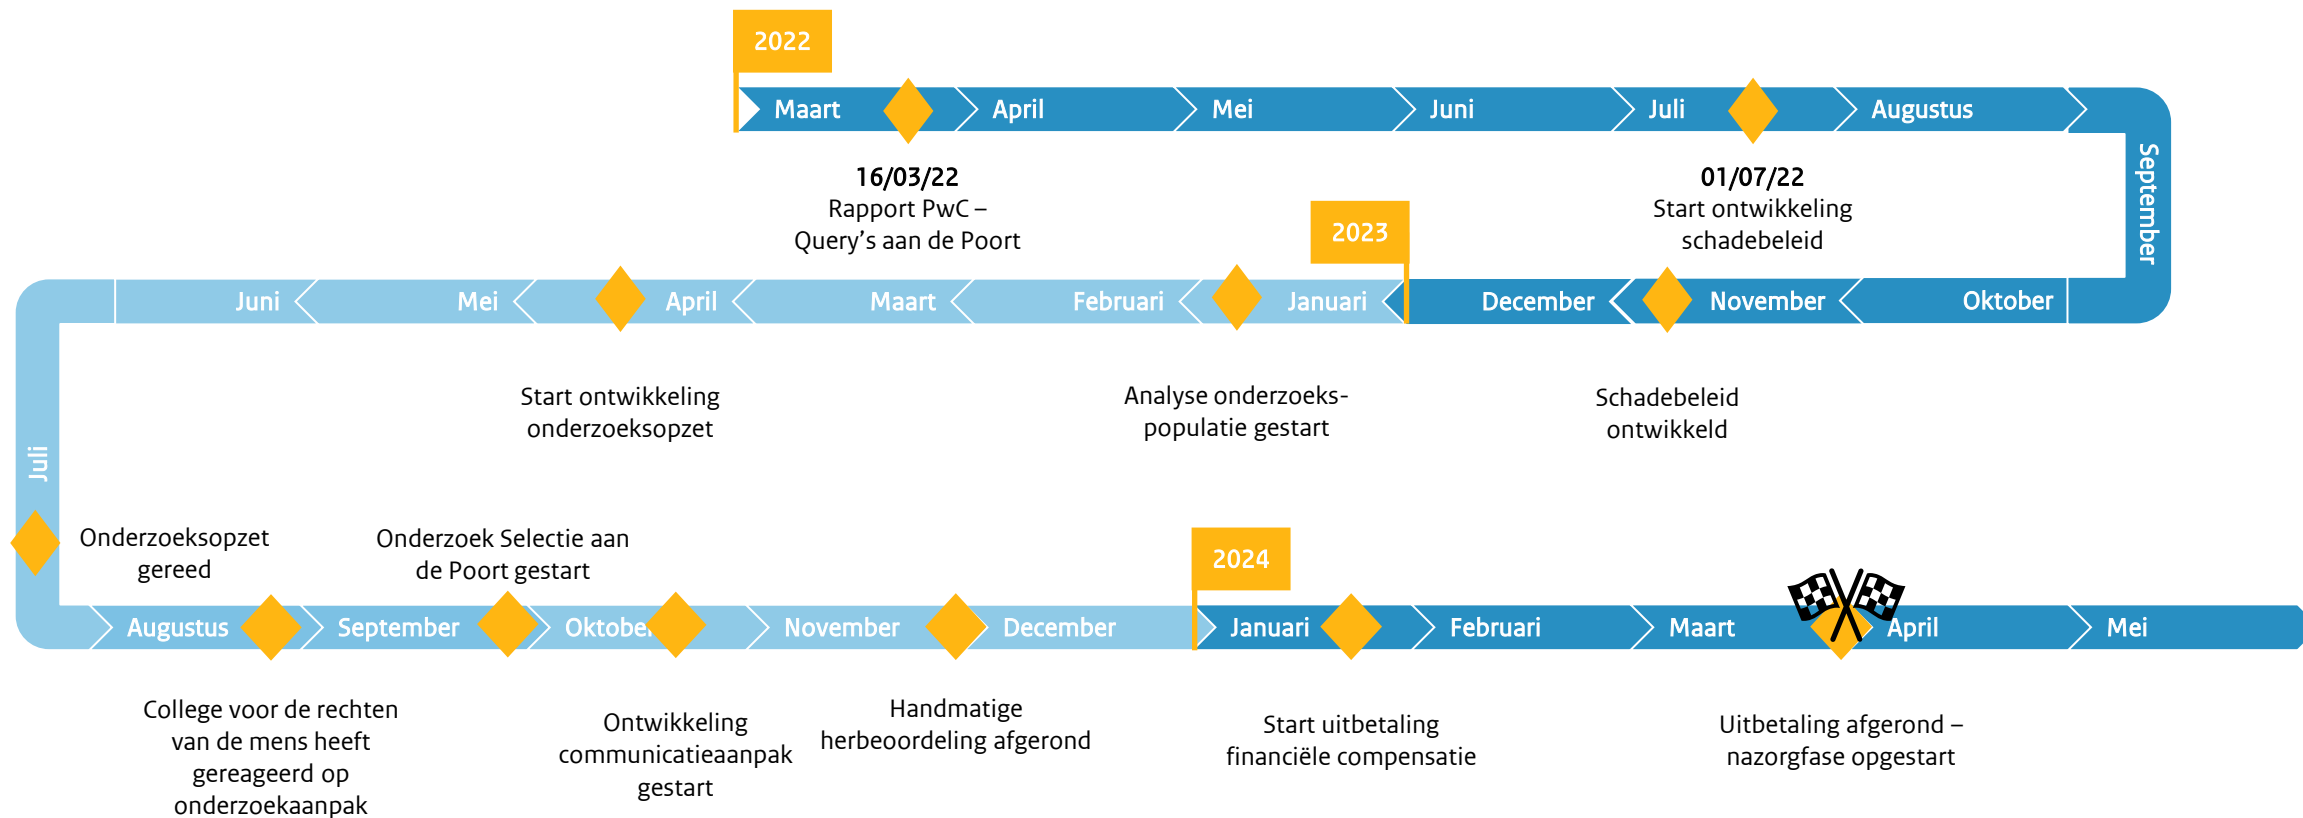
2022

Maart April Mei Juni Juli Augustus

16/03/22
Rapport PwC – Query's aan de Poort

01/07/22
Start ontwikkeling schadebeleid

September

2023

Juni Mei April Maart Februari Januari December November Oktober

Start ontwikkeling onderzoeksopzet

Analyse onderzoeks-populatie gestart

Schadebeleid ontwikkeld

Juli

Onderzoeksopzet gereed

Onderzoek Selectie aan de Poort gestart

2024

Augustus September Oktober November December Januari Februari Maart April Mei

College voor de rechten van de mens heeft gereageerd op onderzoekaanpak

Ontwikkeling communicatieaanpak gestart

Handmatige herbeoordeling afgerond

Start uitbetaling financiële compensatie

Uitbetaling afgerond – nazorgfase opgestart